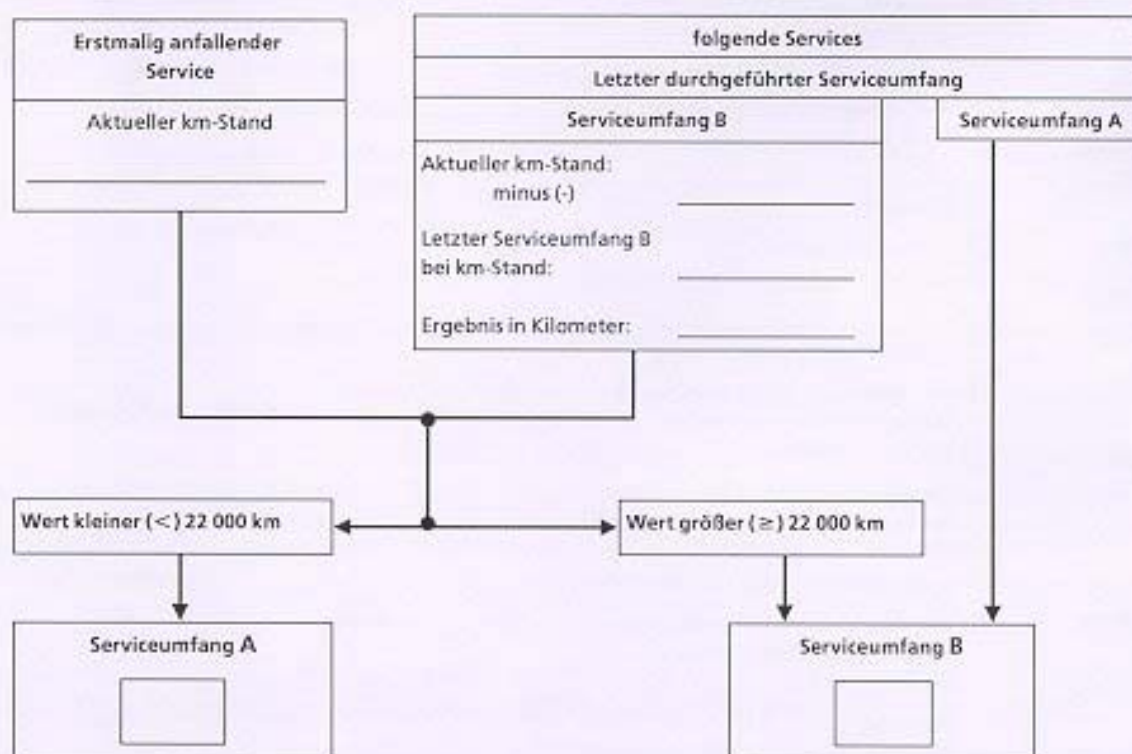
Erstmalig anfallender Service

Aktueller km-Stand

folgende Services

Letzter durchgeführter Serviceumfang

Serviceumfang B

Aktueller km-Stand:
minus (-)

Letzter Serviceumfang B bei km-Stand:

Ergebnis in Kilometer:

Serviceumfang A

Wert kleiner (<) 22 000 km

Wert größer (≥) 22 000 km

Serviceumfang A

Serviceumfang B